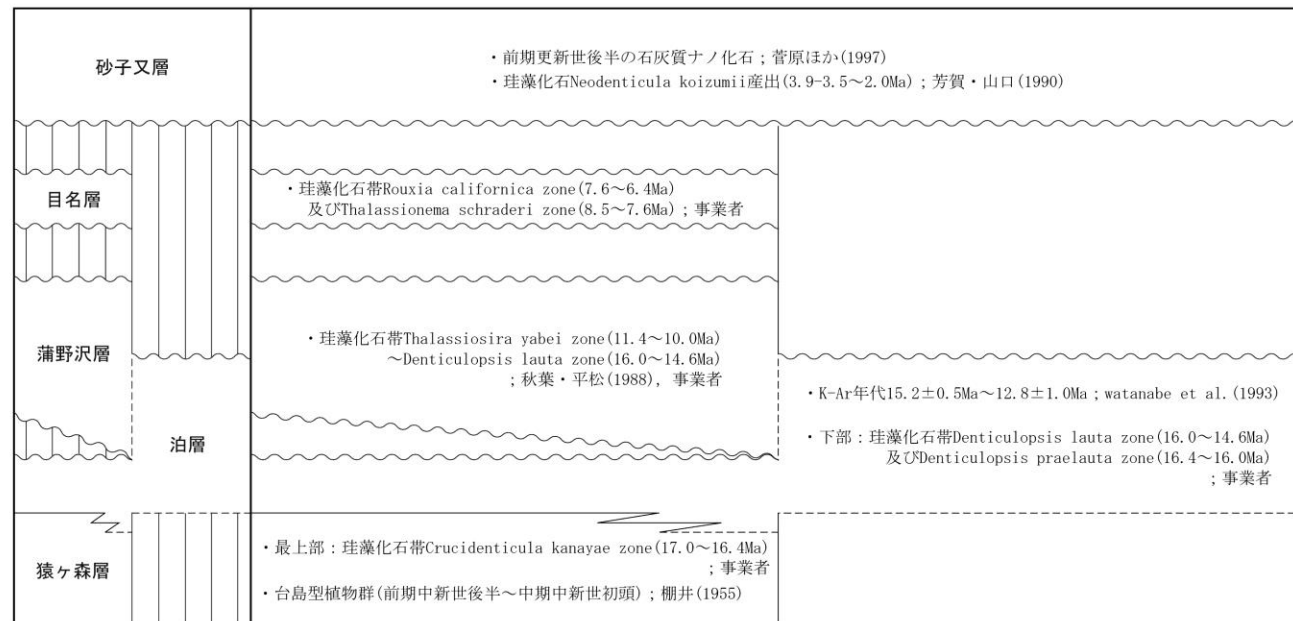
砂子又層

・前期更新世後半の石灰質ナノ化石；菅原ほか(1997)
・珪藻化石Neodenticula koizumii産出(3.9-3.5～2.0Ma)；芳賀・山口(1990)

目名層

・珪藻化石帯Rouxia californica zone(7.6～6.4Ma)
及びThalassionema schraderi zone(8.5～7.6Ma)；事業者

蒲野沢層

・珪藻化石帯Thalassiosira yabei zone(11.4～10.0Ma)
～Denticulopsis lauta zone(16.0～14.6Ma)
；秋葉・平松(1988)，事業者

泊層

・K-Ar年代15.2±0.5Ma～12.8±1.0Ma；watanabe et al.(1993)

・下部：珪藻化石帯Denticulopsis lauta zone(16.0～14.6Ma)
及びDenticulopsis praelauta zone(16.4～16.0Ma)
；事業者

猿ヶ森層

・最上部：珪藻化石帯Crucidenticula kanayae zone(17.0～16.4Ma)
；事業者
・台島型植物群(前期中新世後半～中期中新世初頭)；棚井(1955)